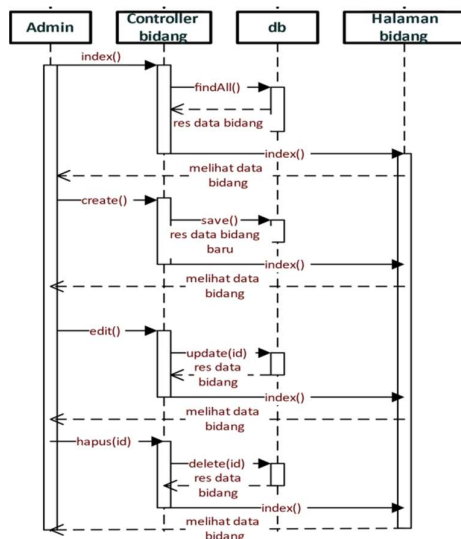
Admin

Controller bidang

db

Halaman bidang

index()

findAll()

res data bidang

index()

melihat data bidang

create()

save()

res data bidang baru

index()

melihat data bidang

edit()

update(id)

res data bidang

index()

melihat data bidang

hapus(id)

delete(id)

res data bidang

index()

melihat data bidang